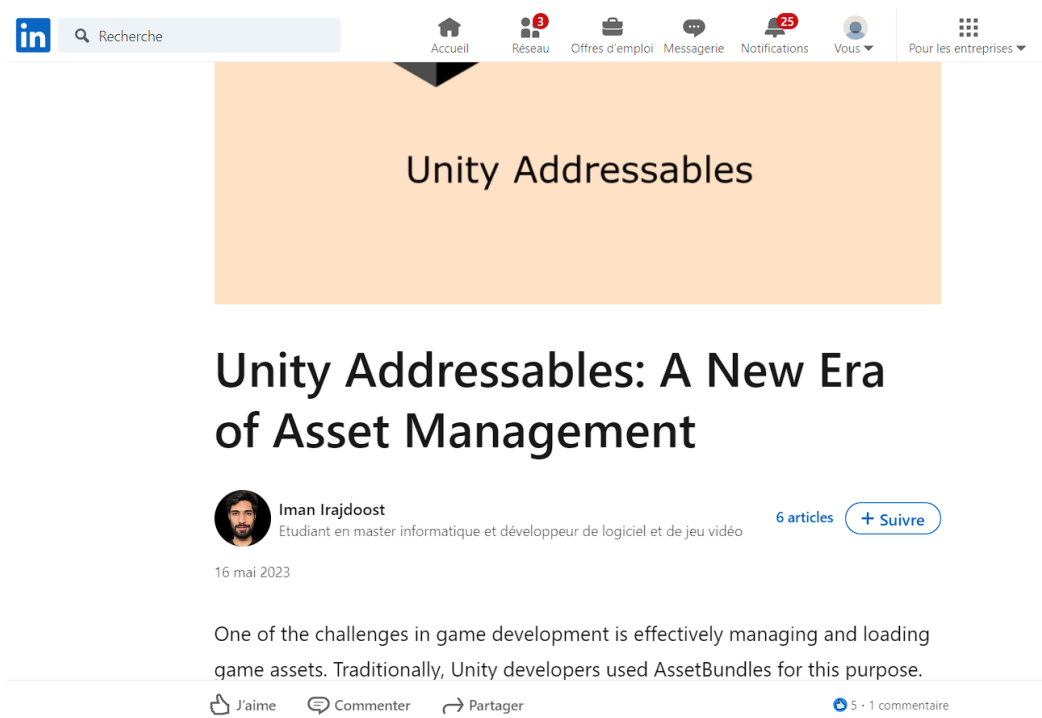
in Recherche

Accueil 3 Réseau Offres d'emploi Messagerie 25 Notifications Vous Pour les entreprises

Unity Addressables

Unity Addressables: A New Era of Asset Management

Iman Irajdoost
Etudiant en master informatique et développeur de logiciel et de jeu vidéo

6 articles + Suivre

16 mai 2023

One of the challenges in game development is effectively managing and loading game assets. Traditionally, Unity developers used AssetBundles for this purpose.

J'aime Commenter Partager 5 · 1 commentaire